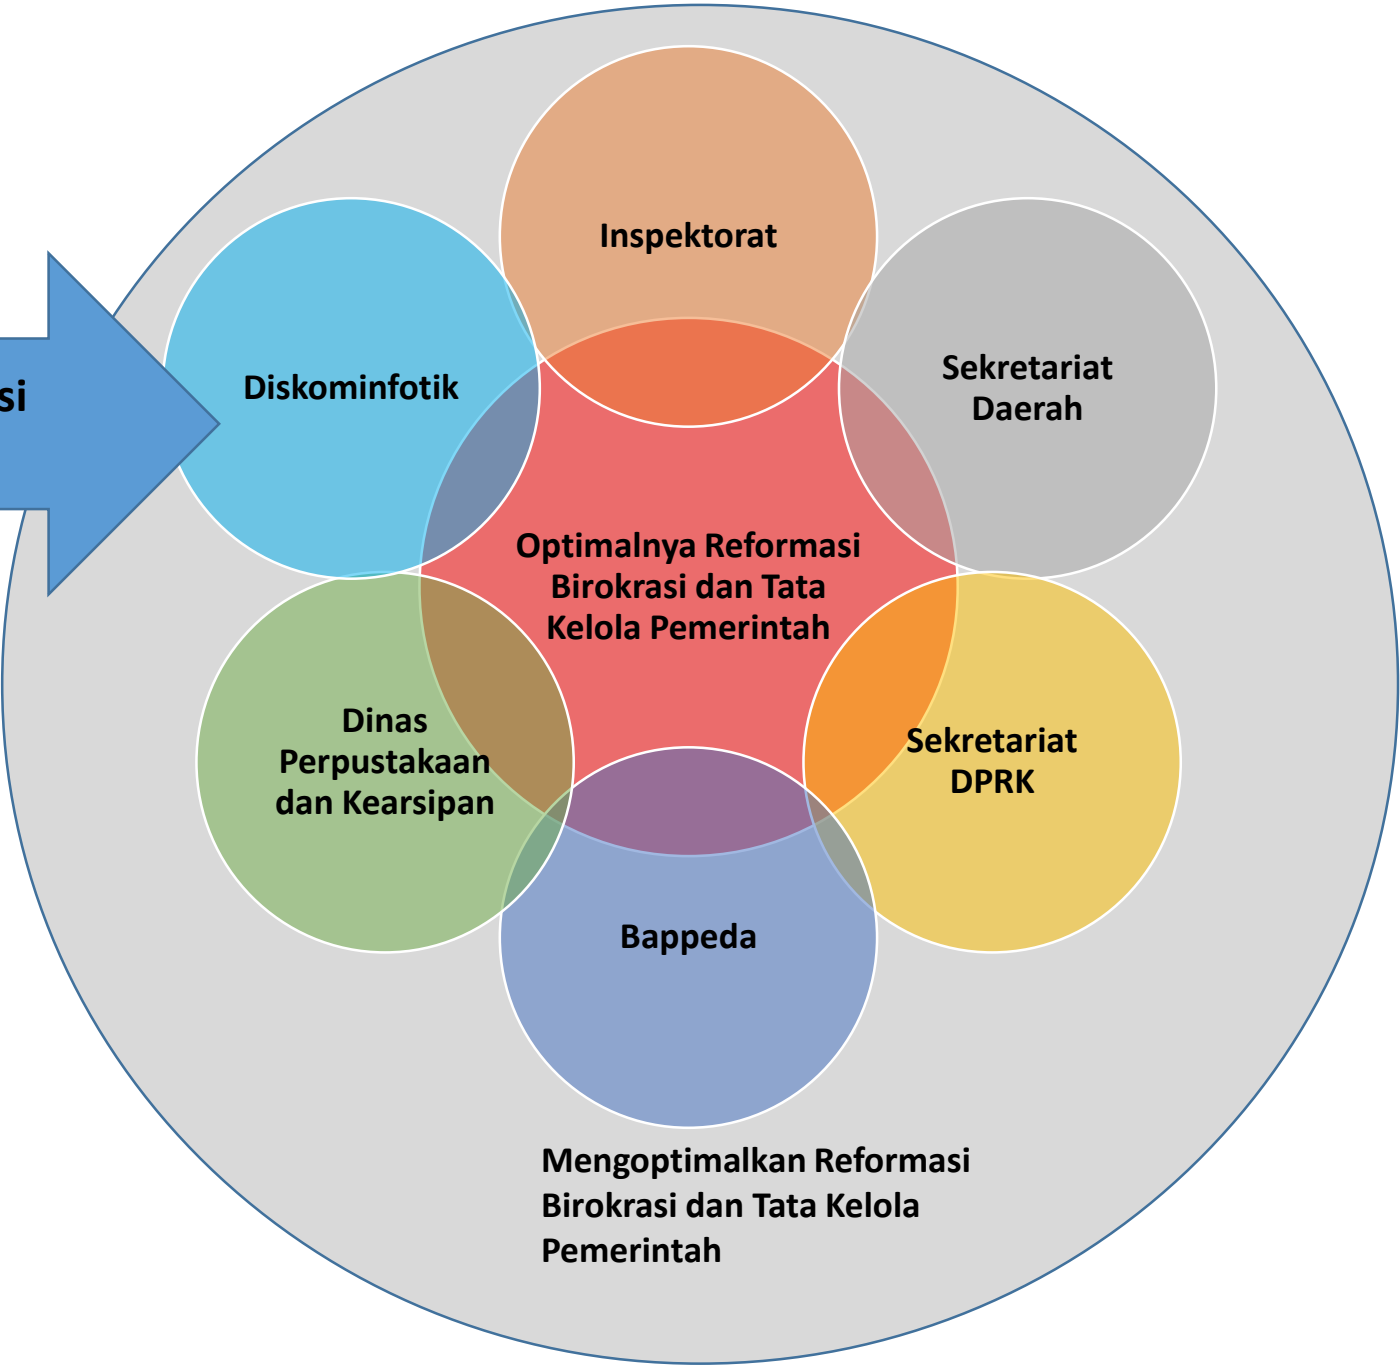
si

Inspektorat

Diskominfotik

Sekretariat Daerah

Optimalnya Reformasi Birokrasi dan Tata Kelola Pemerintah

Dinas Perpustakaan dan Kearsipan

Sekretariat DPRK

Bappeda

Mengoptimalkan Reformasi Birokrasi dan Tata Kelola Pemerintah